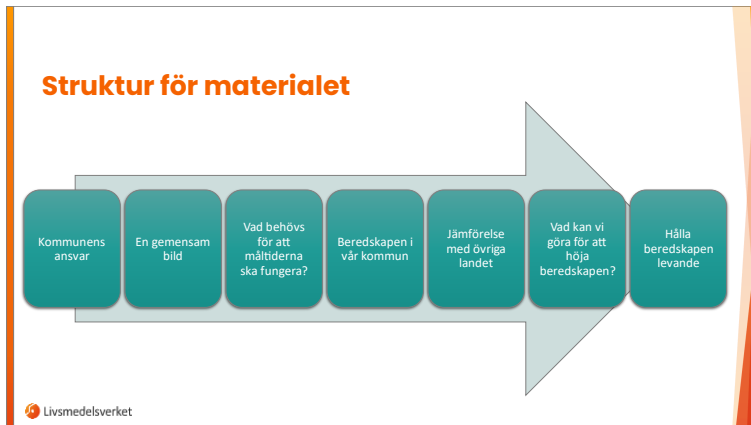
Struktur för materialet

Kommunens ansvar

En gemensam bild

Vad behövs för att måltiderna ska fungera?

Beredskapen i vår kommun

Jämförelse med övriga landet

Vad kan vi göra för att höja beredskapen?

Hålla beredskapen levande

Livsmedelsverket